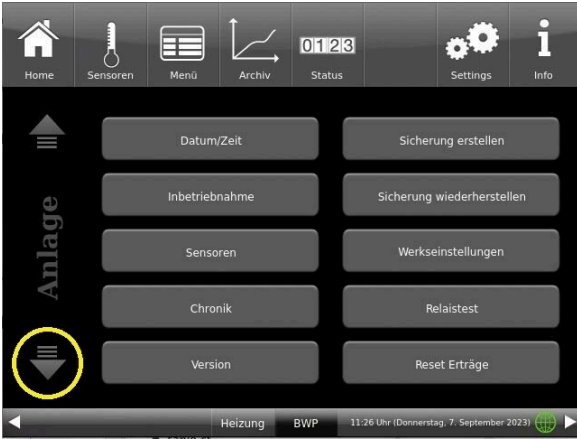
Home Sensoren Menü Archiv 0123 Status Settings Info

Anlage

Datum/Zeit
Sicherung erstellen
Inbetriebnahme
Sicherung wiederherstellen
Sensoren
Werkseinstellungen
Chronik
Relaistest
Version
Reset Erträge

Heizung BWP 11:26 Uhr (Donnerstag, 7. September 2023)